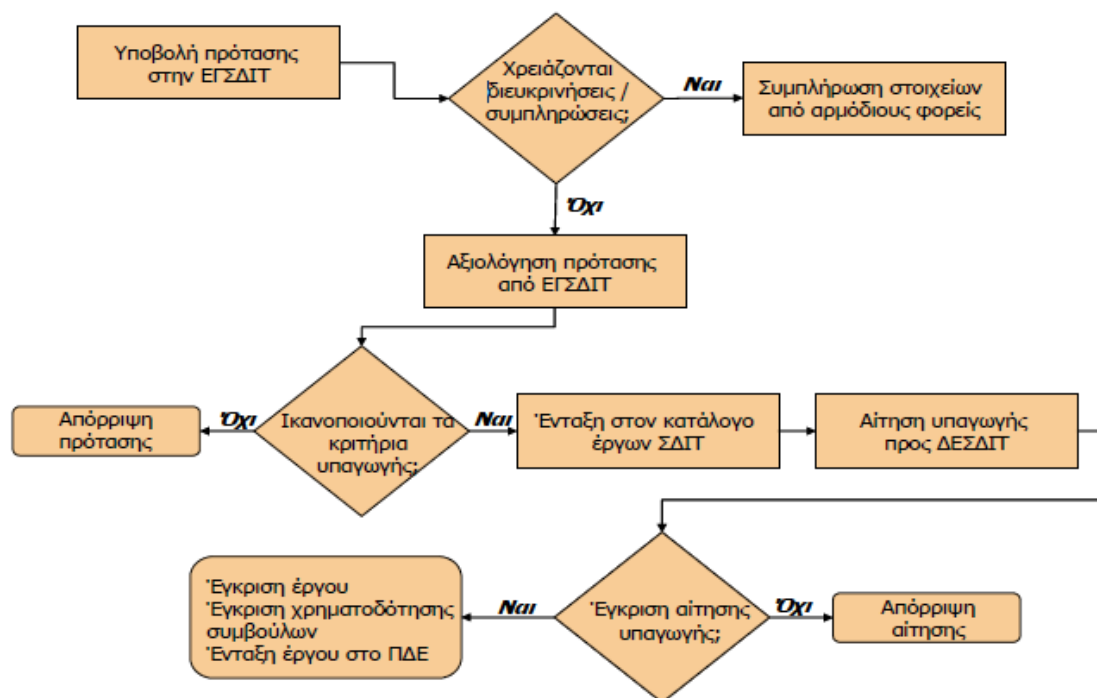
Υποβολή πρότασης στην ΕΓΣΔΙΤ

Χρειάζονται διευκρινήσεις / συμπληρώσεις;

Ναι

Συμπλήρωση στοιχείων από αρμόδιους φορείς

Όχι

Αξιολόγηση πρότασης από ΕΓΣΔΙΤ

Απόρριψη πρότασης

Όχι

Ικανοποιούνται τα κριτήρια υπαγωγής;

Ναι

Ένταξη στον κατάλογο έργων ΣΔΙΤ

Αίτηση υπαγωγής προς ΔΕΣΔΙΤ

Έγκριση έργου
Έγκριση χρηματοδότησης συμβούλων
Ένταξη έργου στο ΠΔΕ

Ναι

Έγκριση αίτησης υπαγωγής;

Όχι

Απόρριψη αίτησης